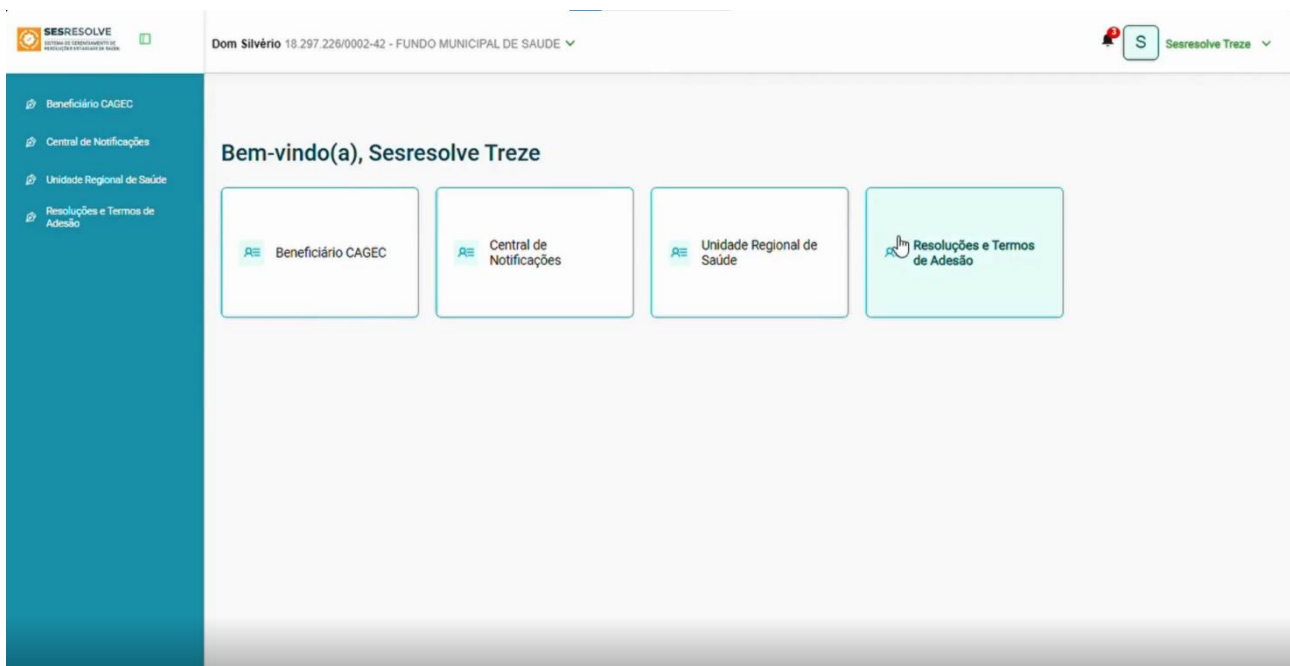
SESRESOLVE
SISTEMA DE GERENCIAMENTO DE RESOLUÇÕES ESTADUAIS DE SAÚDE

Dom Silvério 18.297.226/0002-42 - FUNDO MUNICIPAL DE SAUDE

S Sesresolve Treze

Beneficiário CAGEC
Central de Notificações
Unidade Regional de Saúde
Resoluções e Termos de Adesão

Bem-vindo(a), Sesresolve Treze

Beneficiário CAGEC

Central de Notificações

Unidade Regional de Saúde

Resoluções e Termos de Adesão